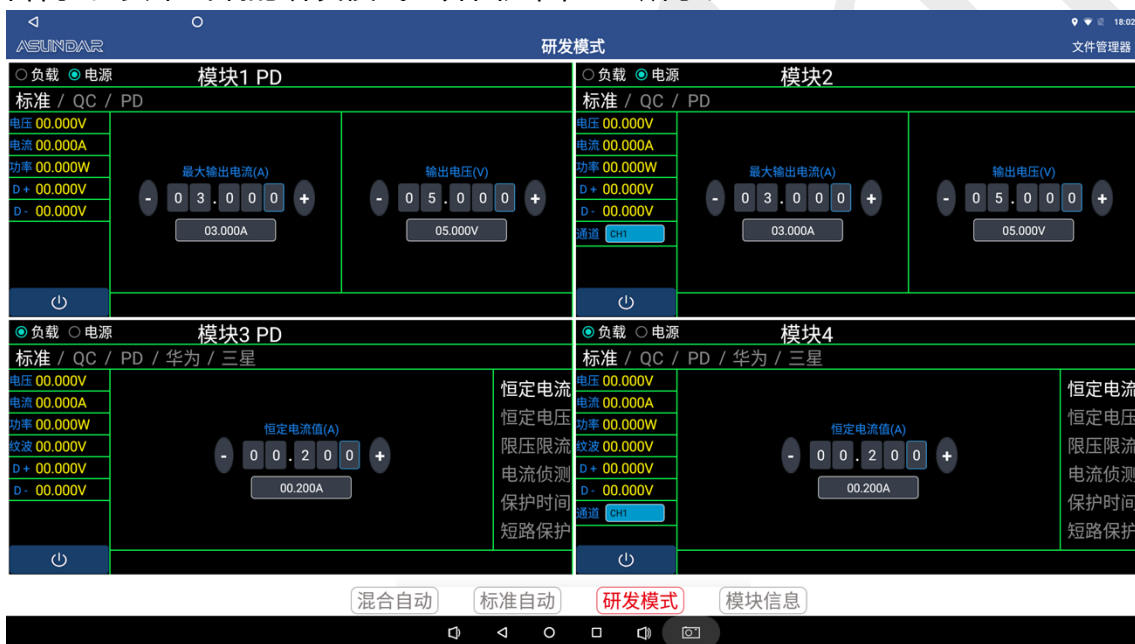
18:02

ASUNDAR 研发模式 文件管理器

○负载 ◉电源 模块1 PD
标准 / QC / PD
电压 00.000V
电流 00.000A
功率 00.000W
D+ 00.000V
D- 00.000V
最大输出电流(A)
- 0 3 . 0 0 0 +
03.000A
输出电压(V)
- 0 5 . 0 0 0 +
05.000V

○负载 ◉电源 模块2
标准 / QC / PD
电压 00.000V
电流 00.000A
功率 00.000W
D+ 00.000V
D- 00.000V
通道 CH1
最大输出电流(A)
- 0 3 . 0 0 0 +
03.000A
输出电压(V)
- 0 5 . 0 0 0 +
05.000V

◉负载 ○电源 模块3 PD
标准 / QC / PD / 华为 / 三星
电压 00.000V
电流 00.000A
功率 00.000W
纹波 00.000V
D+ 00.000V
D- 00.000V
恒定电流值(A)
- 0 0 . 2 0 0 +
00.200A
恒定电流
恒定电压
限压限流
电流侦测
保护时间
短路保护

◉负载 ○电源 模块4
标准 / QC / PD / 华为 / 三星
电压 00.000V
电流 00.000A
功率 00.000W
纹波 00.000V
D+ 00.000V
D- 00.000V
通道 CH1
恒定电流值(A)
- 0 0 . 2 0 0 +
00.200A
恒定电流
恒定电压
限压限流
电流侦测
保护时间
短路保护

混合自动 标准自动 研发模式 模块信息